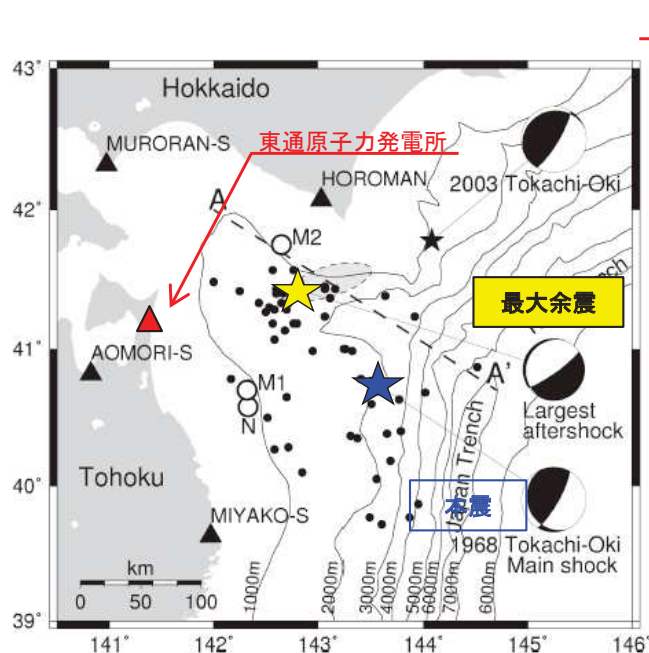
43°
42°
41°
40°
39°
141°
142°
143°
144°
145°
146°
Hokkaido
MURORAN-S
東通原子力発電所
HOROMAN
2003 Tokachi-Oki
A
M2
最大余震
AOMORI-S
M1
N
A'
Largest aftershock
Tohoku
Japan Trench
Trench
本震
MIYAKO-S
1968 Tokachi-Oki Main shock
km
0 50 100
1000m
2000m
3000m
4000m
5000m
6000m
7000m
6000m